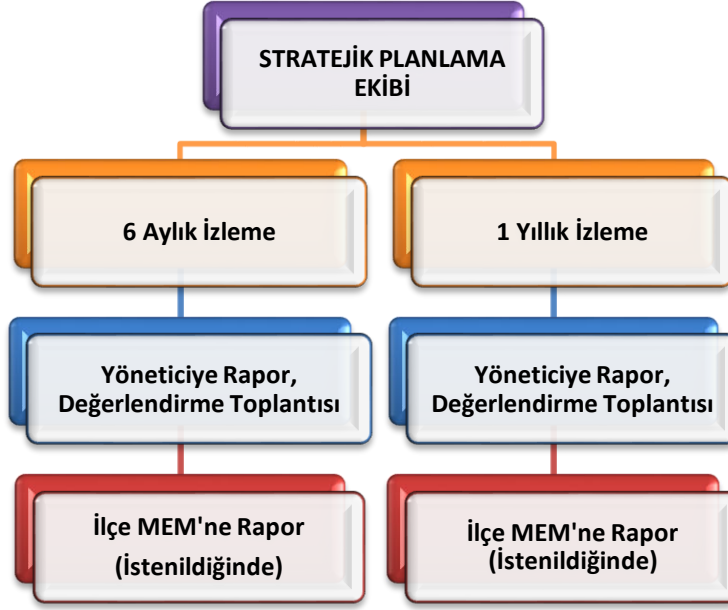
STRATEJİK PLANLAMA EKİBİ

6 Aylık İzleme

Yöneticiye Rapor, Değerlendirme Toplantısı

İlçe MEM'ne Rapor (İstenildiğinde)

1 Yıllık İzleme

Yöneticiye Rapor, Değerlendirme Toplantısı

İlçe MEM'ne Rapor (İstenildiğinde)